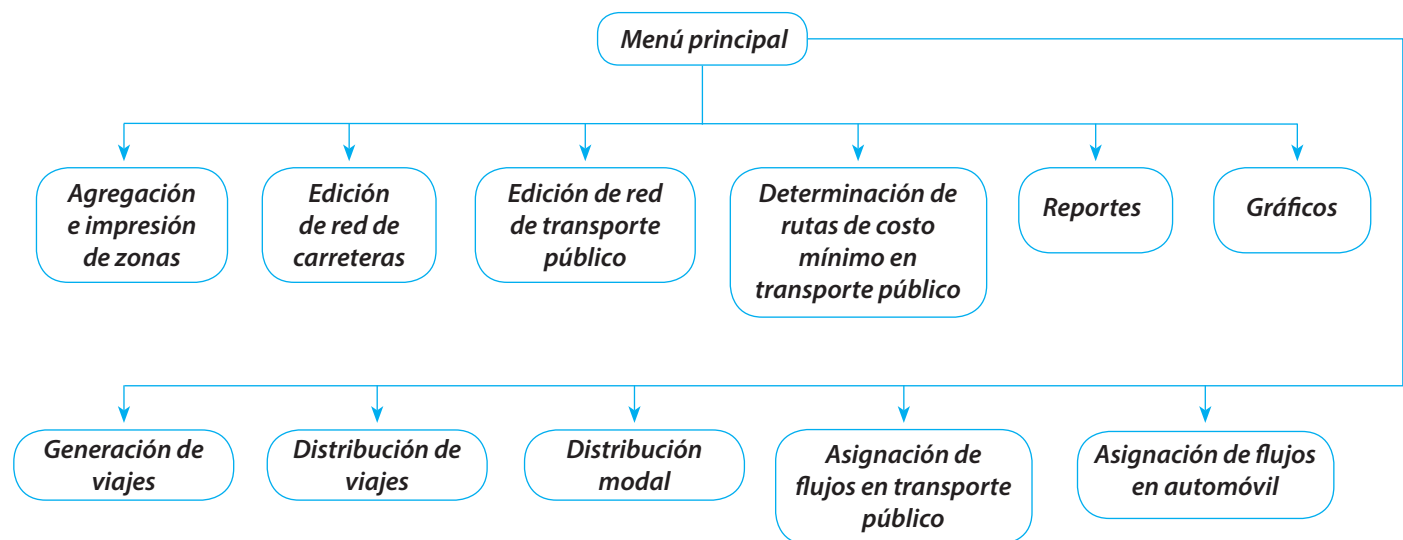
Menú principal

Agregación e impresión de zonas

Edición de red de carreteras

Edición de red de transporte público

Determinación de rutas de costo mínimo en transporte público

Reportes

Gráficos

Generación de viajes

Distribución de viajes

Distribución modal

Asignación de flujos en transporte público

Asignación de flujos en automóvil